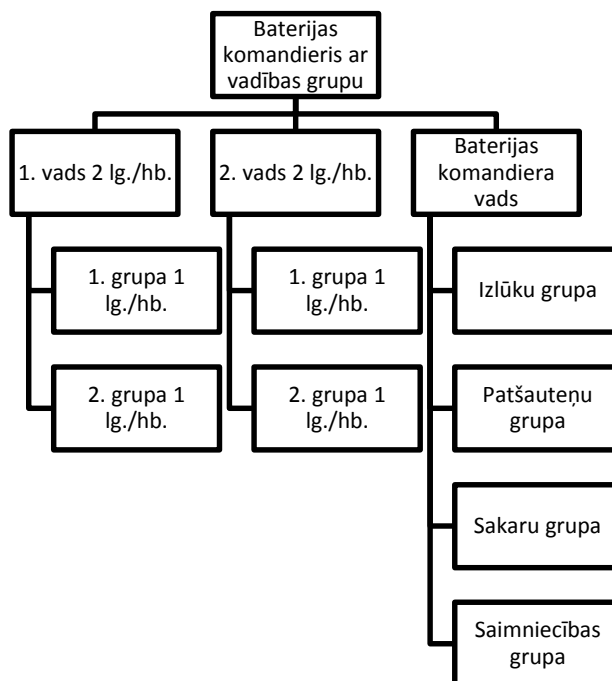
Baterijas komandieris ar vadības grupu

1. vads 2 lg./hb.

1. grupa 1 lg./hb.

2. grupa 1 lg./hb.

2. vads 2 lg./hb.

1. grupa 1 lg./hb.

2. grupa 1 lg./hb.

Baterijas komandiera vads

Izlūku grupa

Patšauteņu grupa

Sakaru grupa

Saimniecības grupa